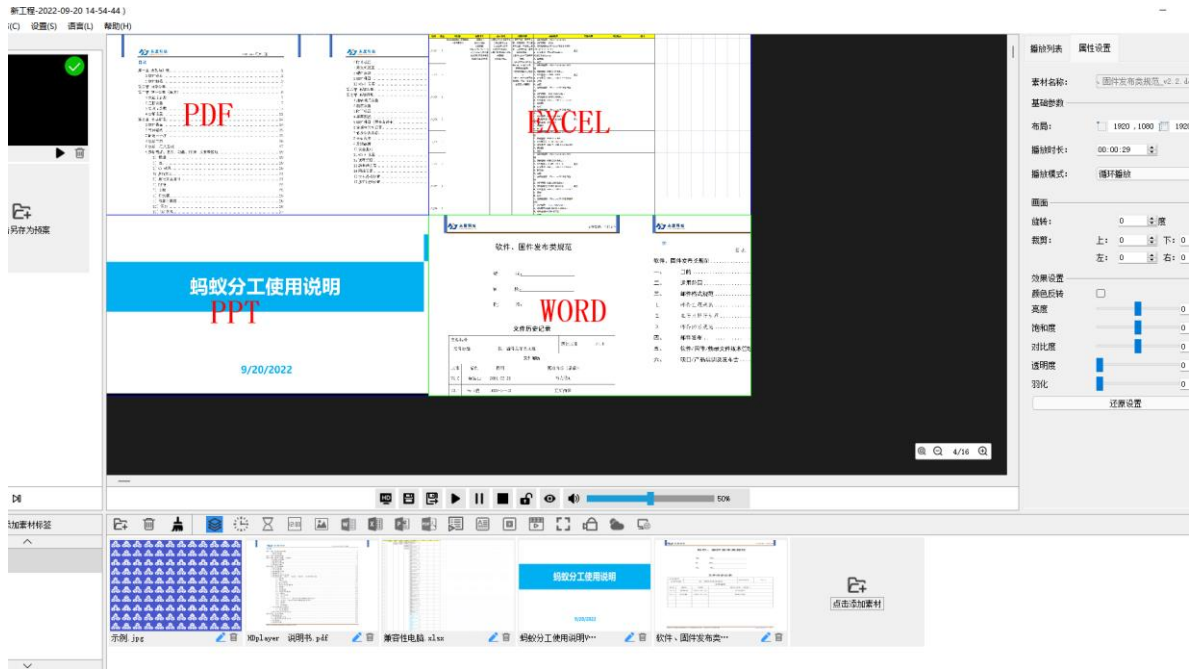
新工程-2022-09-20 14-54-44 )
(C) 设置(S) 语言(L) 帮助(H)

另存为预案

PDF

EXCEL

蚂蚁分工使用说明

PPT

9/20/2022

软件、固件发布类规范

WORD

版本历史记录

4/16

50%

加素材标签

播放列表 属性设置

素材名称: 固件发布类规范_v2.2.d
基础参数
布局: 1920 , 1080 1920
播放时长: 00:00:29
播放模式: 循环播放
画面
旋转: 0 度
裁剪: 上: 0 下: 0
左: 0 右: 0
效果设置
颜色反转
亮度 0
饱和度 0
对比度 0
透明度 0
羽化 0
还原设置

示例.jpg
MDplayer 说明书.pdf
兼容性电脑.xlsx
蚂蚁分工使用说明V…
软件、固件发布类…
点击添加素材

蚂蚁分工使用说明
9/20/2022